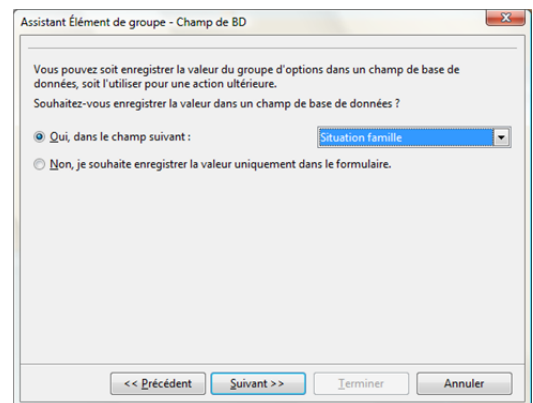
Assistant Élément de groupe - Champ de BD

Vous pouvez soit enregistrer la valeur du groupe d'options dans un champ de base de données, soit l'utiliser pour une action ultérieure.

Souhaitez-vous enregistrer la valeur dans un champ de base de données ?

Oui, dans le champ suivant :

Situation famille

Non, je souhaite enregistrer la valeur uniquement dans le formulaire.

<< Précédent

Suivant >>

Terminer

Annuler